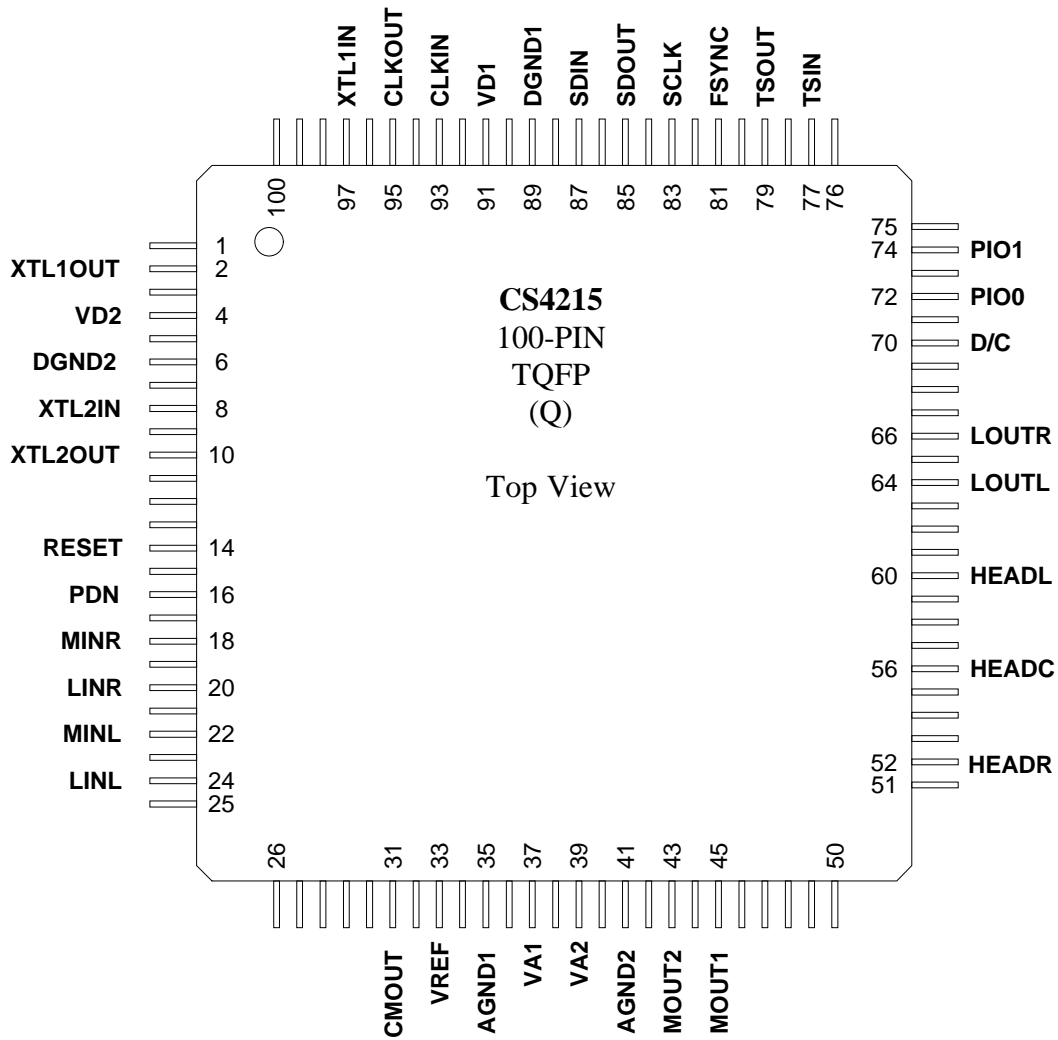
XTL1IN CLKOUT CLKIN VD1 DGND1 SDIN SDOUT SCLK FSYNC TSOUT TSIN

100 97 95 93 91 89 87 85 83 81 79 77 76

CS4215
100-PIN
TQFP
(Q)

Top View

1
XTL1OUT 2
VD2 4
DGND2 6
XTL2IN 8
XTL2OUT 10
RESET 14
PDN 16
MINR 18
LINR 20
MINL 22
LINL 24
25

75
74 PIO1
72 PIO0
70 D/C
66 LOUTR
64 LOUTL
60 HEADL
56 HEADC
52 HEADR
51

26 31 33 35 37 39 41 43 45 50

CMOUT VREF AGND1 VA1 VA2 AGND2 MOUT2 MOUT1